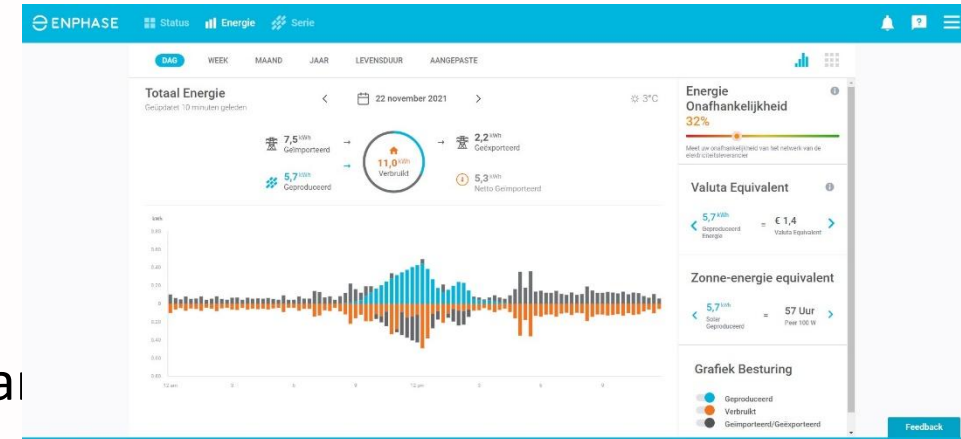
ENPHASE Status Energie Serie

DAG WEEK MAAND JAAR LEVENSDUUR AANGEPASTE

Totaal Energie
Geüpdatet 10 minuten geleden

22 november 2021

3°C

7,5 kWh Geïmporteerd
2,2 kWh Geëxporteerd
11,0 kWh Verbruikt
5,7 kWh Geproduceerd
5,3 kWh Netto Geïmporteerd

kWh
0,80
0,60
0,40
0,20
0
0,20
0,40
0,60
0,80

12 am 3 6 9 12 pm 3 6 9

Energie Onafhankelijkheid
32%
Meet uw onafhankelijkheid van het netwerk van de elektriciteitsleverancier

Valuta Equivalent
5,7 kWh Geproduceerd Energie = € 1,4 Valuta Equivalent

Zonne-energie equivalent
5,7 kWh Solar Geproduceerd = 57 Uur Peer 100 W

Grafiek Besturing
Geproduceerd
Verbruikt
Geïmporteerd/Geëxporteerd

Feedback

a